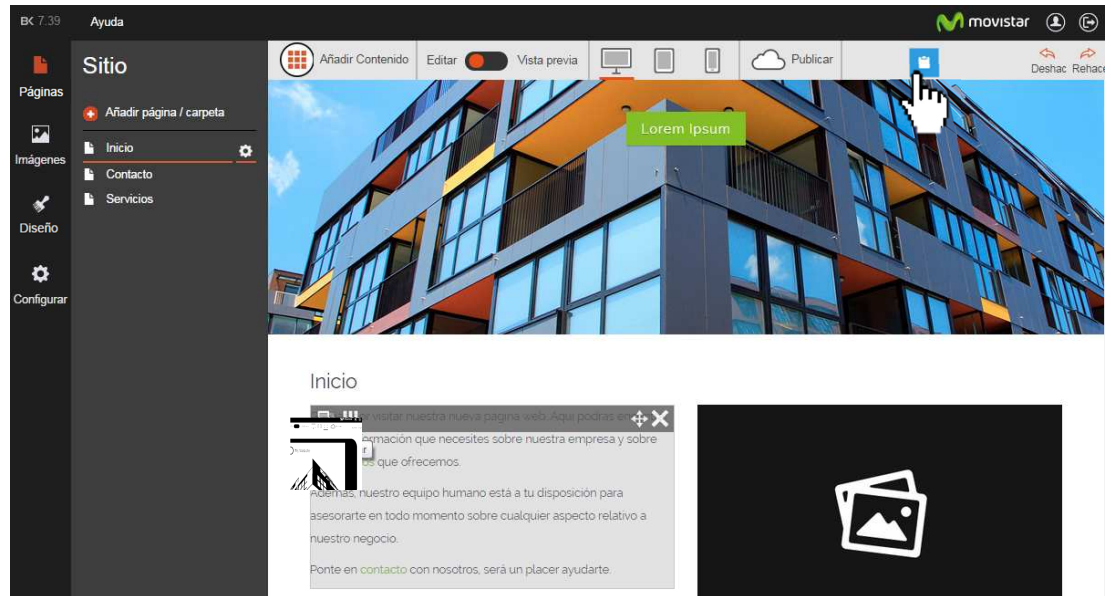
BK 7.39 Ayuda

movistar

Páginas

Imágenes

Diseño

Configurar

Sitio

Añadir página / carpeta

Inicio

Contacto

Servicios

Añadir Contenido Editar Vista previa Publicar Deshac Rehace

Lorem Ipsum

Inicio

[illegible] visitar nuestra nueva página web. Aquí podrás en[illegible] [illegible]ormación que necesites sobre nuestra empresa y sobre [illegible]os que ofrecemos.

Además, nuestro equipo humano está a tu disposición para asesorarte en todo momento sobre cualquier aspecto relativo a nuestro negocio.

Ponte en contacto con nosotros, será un placer ayudarte.